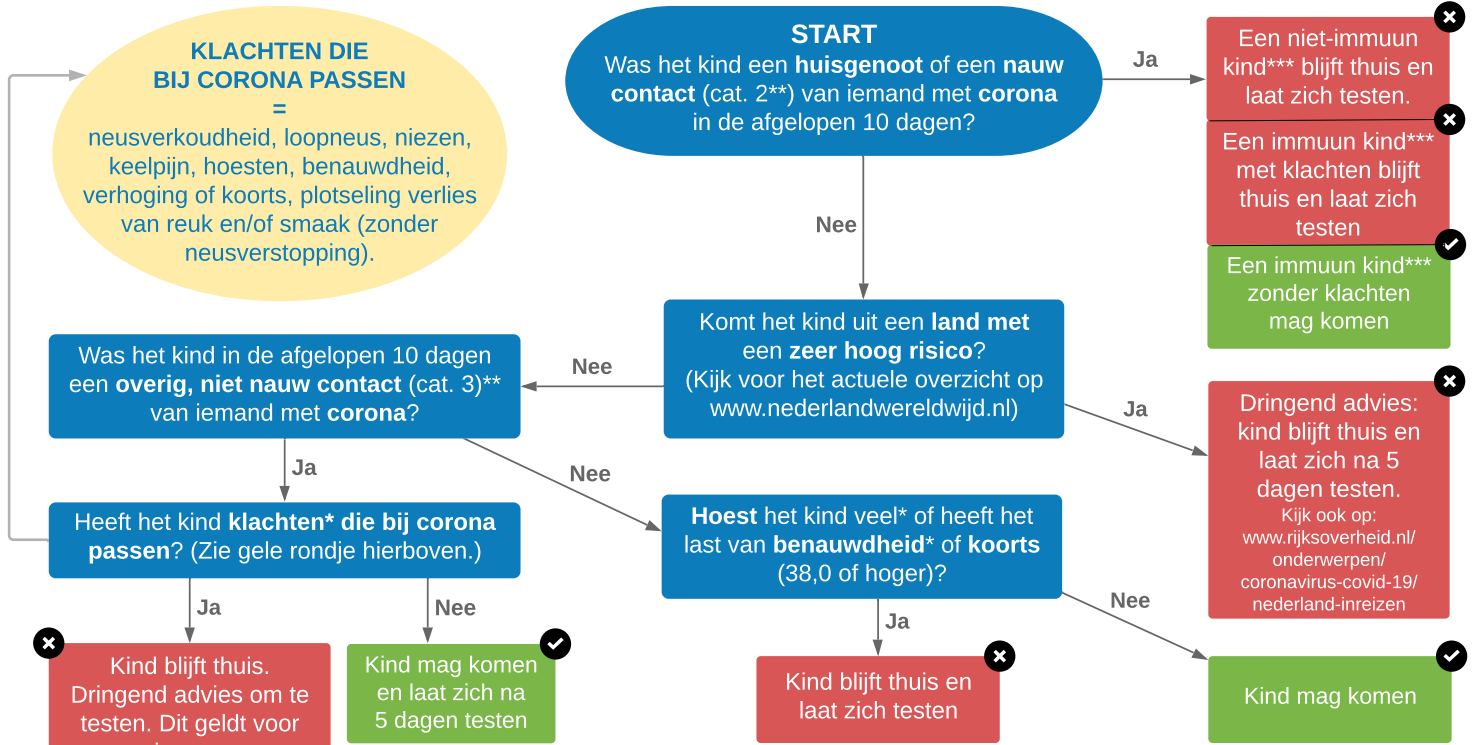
KLACHTEN DIE BIJ CORONA PASSEN
=
neusverkoudheid, loopneus, niezen, keelpijn, hoesten, benauwdheid, verhoging of koorts, plotseling verlies van reuk en/of smaak (zonder neusverstopping).

START
Was het kind een **huisgenoot** of een **nauw contact** (cat. 2**) van iemand met **corona** in de afgelopen 10 dagen?

Ja

Een niet-immuun kind*** blijft thuis en laat zich testen.

Een immuun kind*** met klachten blijft thuis en laat zich testen

Een immuun kind*** zonder klachten mag komen

Nee

Komt het kind uit een **land met** een **zeer hoog risico**? (Kijk voor het actuele overzicht op www.nederlandwereldwijd.nl)

Ja

Dringend advies: kind blijft thuis en laat zich na 5 dagen testen.
Kijk ook op: www.rijksoverheid.nl/onderwerpen/coronavirus-covid-19/nederland-inreizen

Nee

Was het kind in de afgelopen 10 dagen een **overig, niet nauw contact** (cat. 3)** van iemand met **corona**?

Ja

Heeft het kind **klachten* die bij corona passen**? (Zie gele rondje hierboven.)

Ja

Kind blijft thuis. Dringend advies om te testen. Dit geldt voor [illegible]

Nee

Kind mag komen en laat zich na 5 dagen testen

Nee

**Hoest** het kind veel* of heeft het last van **benauwdheid*** of **koorts** (38,0 of hoger)?

Ja

Kind blijft thuis en laat zich testen

Nee

Kind mag komen